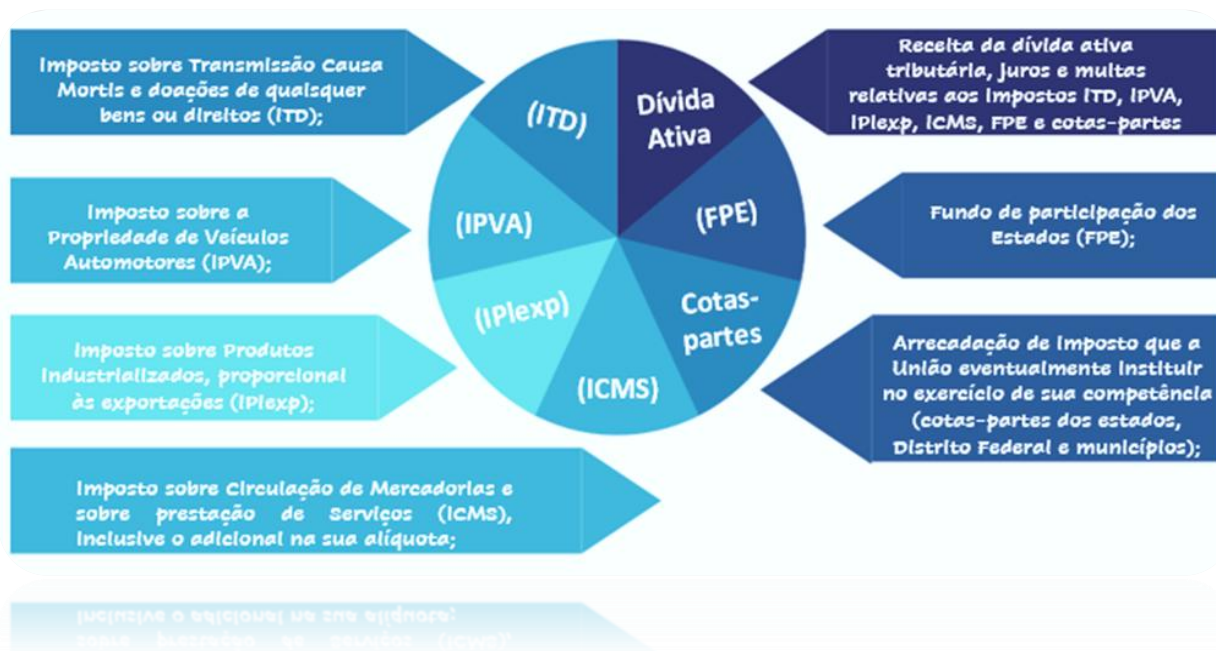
Imposto sobre Transmissão Causa Mortis e doações de quaisquer bens ou direitos (ITD);

Imposto sobre a Propriedade de Veículos Automotores (IPVA);

Imposto sobre Produtos Industrializados, proporcional às exportações (IPIexp);

Imposto sobre Circulação de Mercadorias e sobre prestação de Serviços (ICMS), inclusive o adicional na sua alíquota;

(ITD)

Dívida Ativa

(IPVA)

(FPE)

(IPIexp)

Cotas-partes

(ICMS)

Receita da dívida ativa tributária, juros e multas relativas aos impostos ITD, IPVA, IPIexp, ICMS, FPE e cotas-partes

Fundo de participação dos Estados (FPE);

Arrecadação de imposto que a União eventualmente instituir no exercício de sua competência (cotas-partes dos estados, Distrito Federal e municípios);